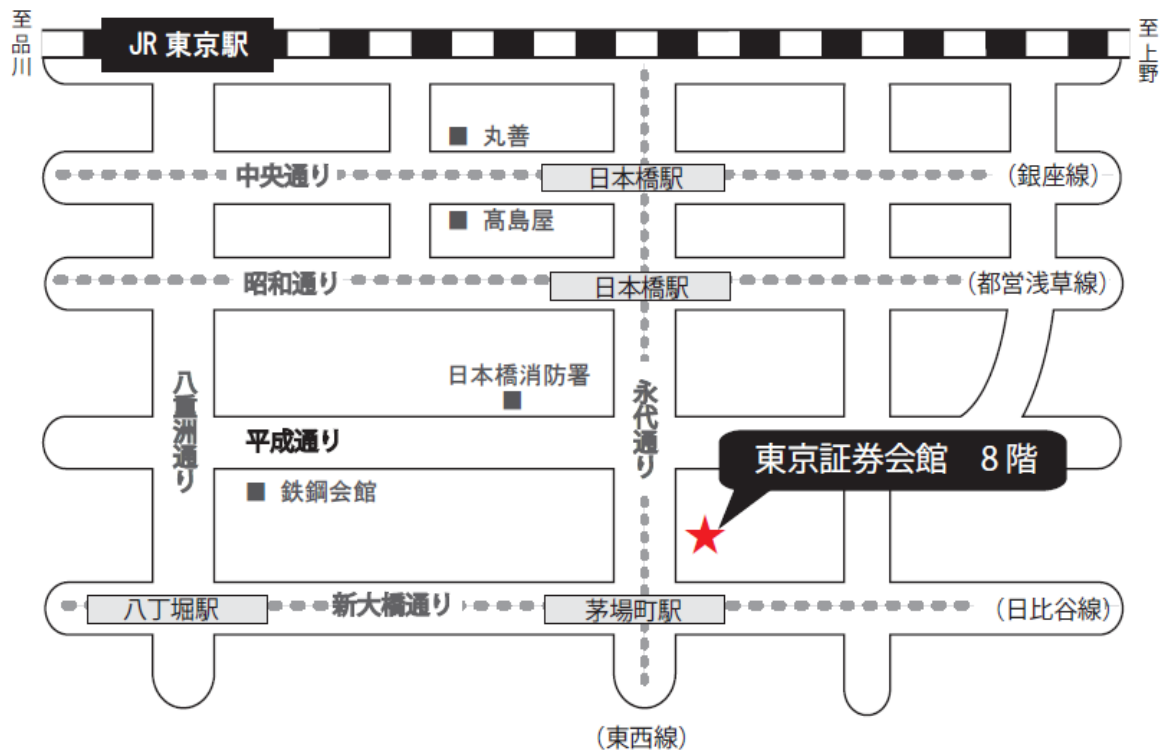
至品川

JR 東京駅

至上野

丸善

中央通り

日本橋駅

(銀座線)

高島屋

昭和通り

日本橋駅

(都営浅草線)

八重洲通り

日本橋消防署

永代通り

平成通り

東京証券会館　8階

鉄鋼会館

八丁堀駅

新大橋通り

茅場町駅

(日比谷線)

(東西線)